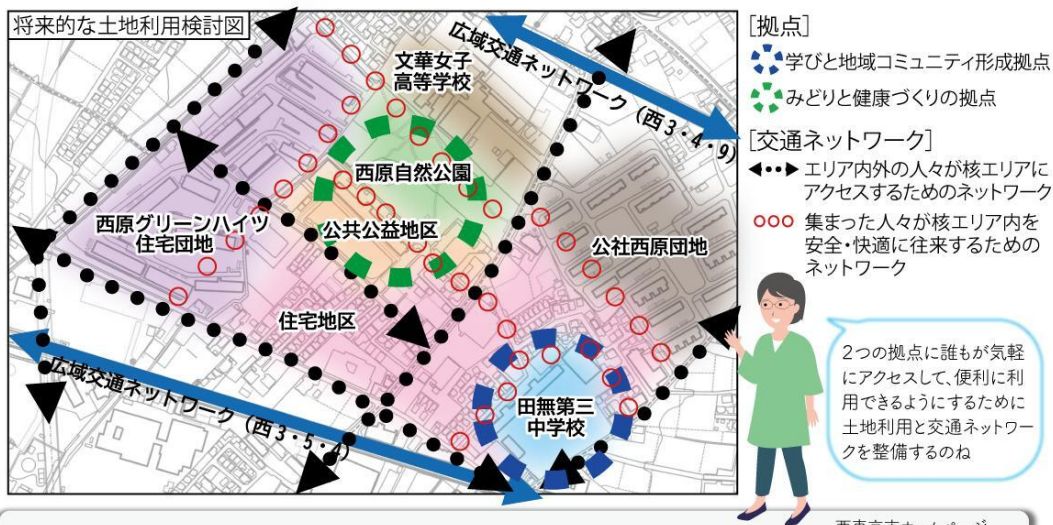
将来的な土地利用検討図

文華女子
高等学校

広域交通ネットワーク（西3・4・9）

西原自然公園

西原グリーンハイツ
住宅団地

公共公益地区

公社西原団地

住宅地区

広域交通ネットワーク（西3・5・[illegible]）

田無第三
中学校

[拠点]
学びと地域コミュニティ形成拠点
みどりと健康づくりの拠点

[交通ネットワーク]
エリア内外の人々が核エリアにアクセスするためのネットワーク
集まった人々が核エリア内を安全・快適に往来するためのネットワーク

2つの拠点に誰もが気軽にアクセスして、便利に利用できるようにするために土地利用と交通ネットワークを整備するのね

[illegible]